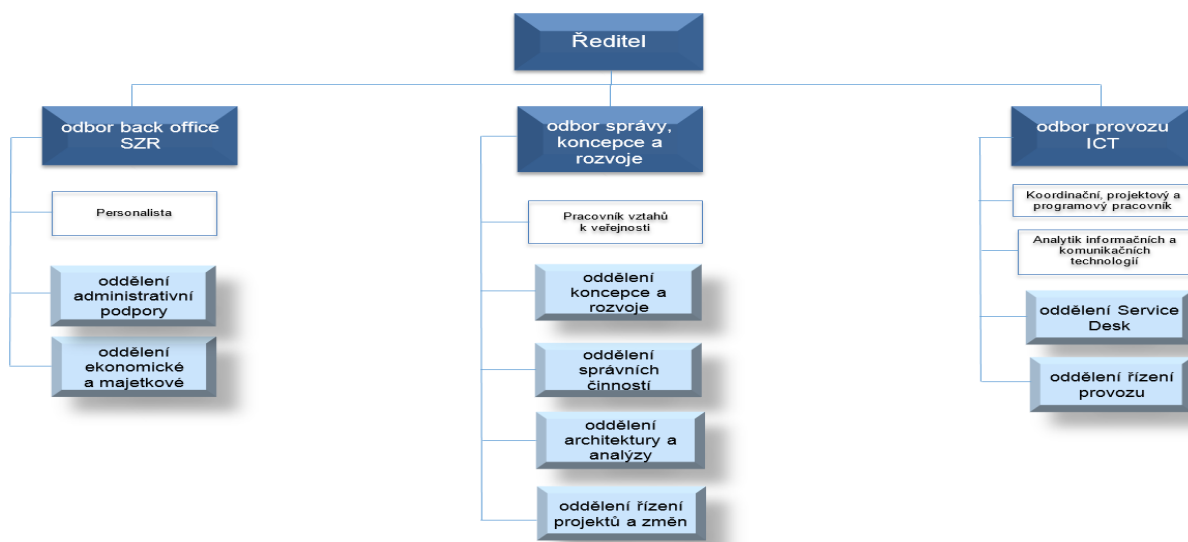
Ředitel

odbor back office SZR

Personalista

oddělení administrativní podpory

oddělení ekonomické a majetkové

odbor správy, koncepce a rozvoje

Pracovník vztahů k veřejnosti

oddělení koncepce a rozvoje

oddělení správních činností

oddělení architektury a analýzy

oddělení řízení projektů a změn

odbor provozu ICT

Koordinační, projektový a programový pracovník

Analytik informačních a komunikačních technologií

oddělení Service Desk

oddělení řízení provozu